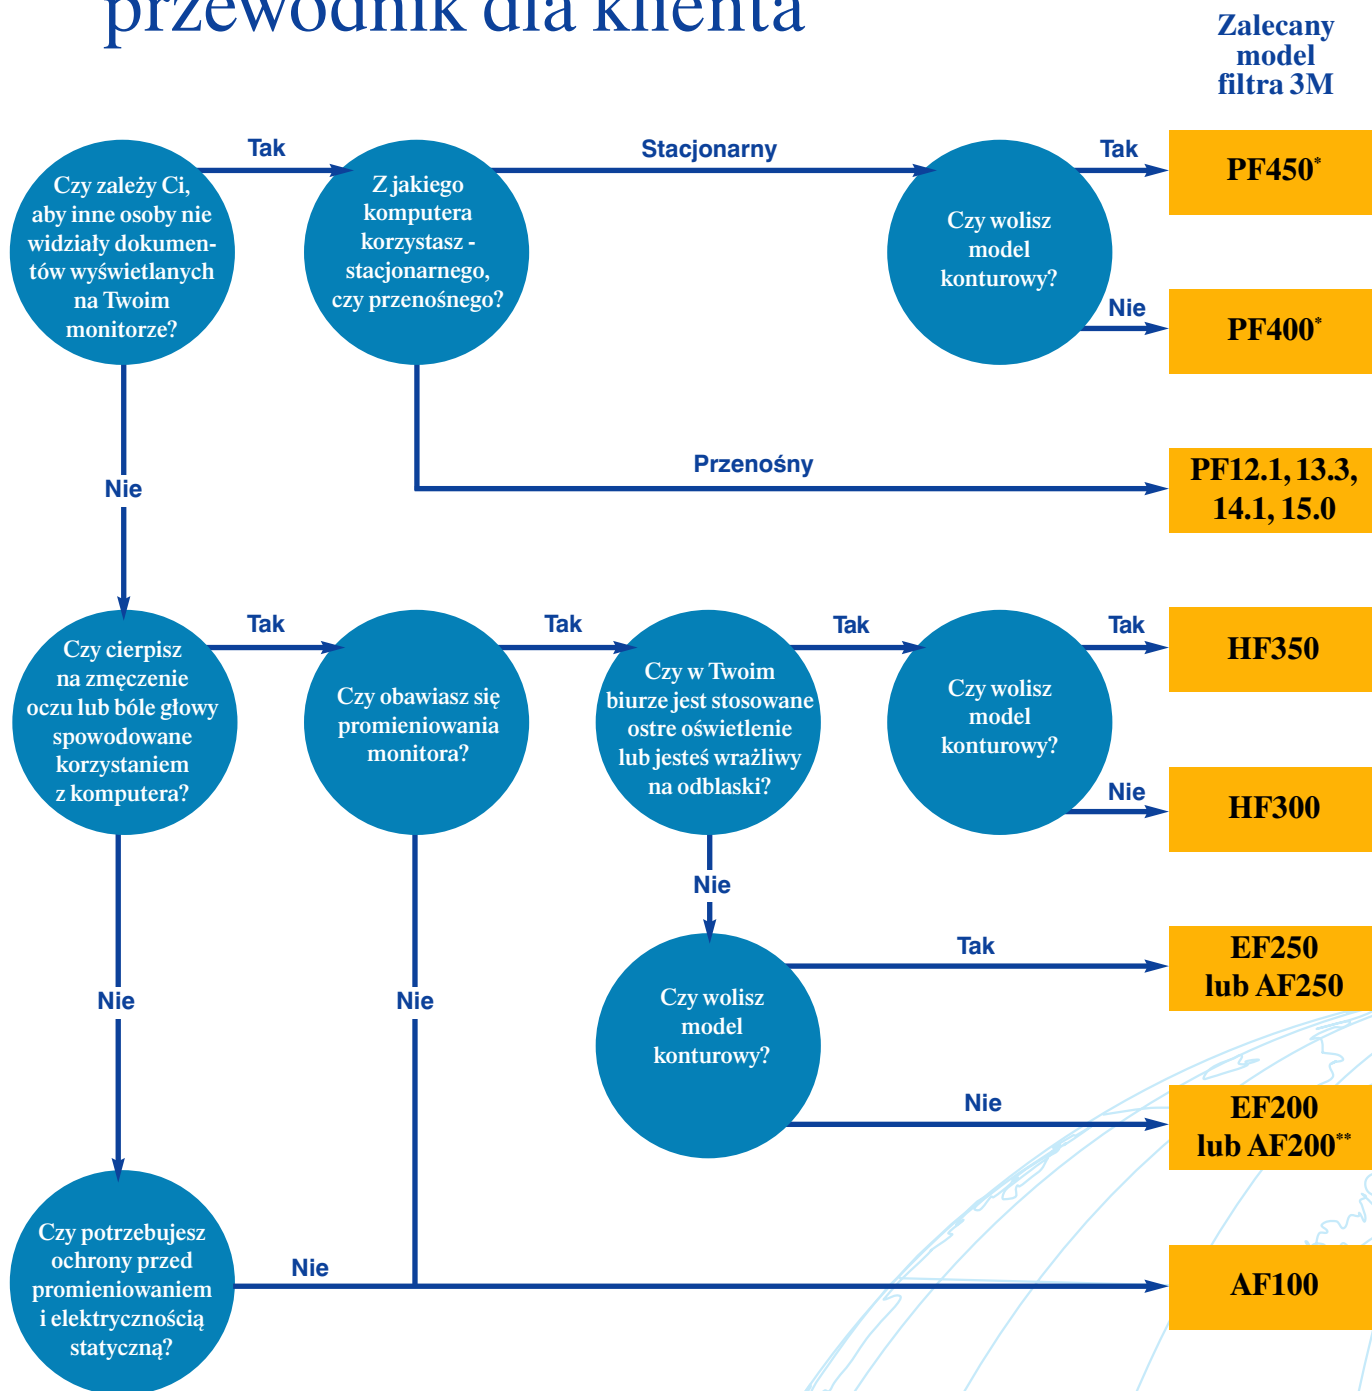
przewodnik dla klienta

Zalecany model filtra 3M

Czy zależy Ci, aby inne osoby nie widziały dokumentów wyświetlanych na Twoim monitorze?

Tak

Z jakiego komputera korzystasz - stacjonarnego, czy przenośnego?

Stacjonarny

Czy wolisz model konturowy?

Tak

PF450*

Nie

PF400*

Przenośny

PF12.1, 13.3, 14.1, 15.0

Nie

Czy cierpisz na zmęczenie oczu lub bóle głowy spowodowane korzystaniem z komputera?

Tak

Czy obawiasz się promieniowania monitora?

Tak

Czy w Twoim biurze jest stosowane ostre oświetlenie lub jesteś wrażliwy na odblaski?

Tak

Czy wolisz model konturowy?

Tak

HF350

Nie

HF300

Nie

Czy wolisz model konturowy?

Tak

EF250 lub AF250

Nie

EF200 lub AF200**

Nie

Nie

Czy potrzebujesz ochrony przed promieniowaniem i elektrycznością statyczną?

Nie

AF100